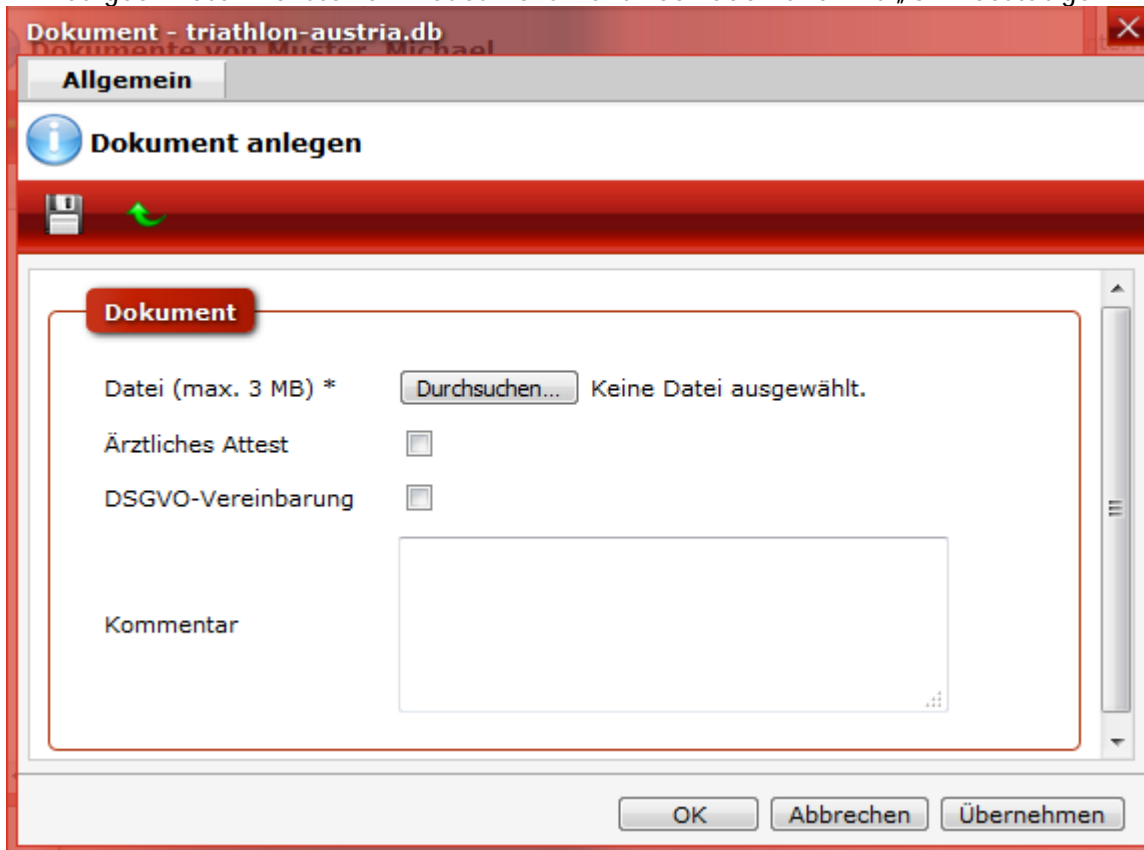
Dokument - triathlon-austria.db

Allgemein

Dokument anlegen

Dokument

Datei (max. 3 MB) * Durchsuchen... Keine Datei ausgewählt.

Ärztliches Attest

DSGVO-Vereinbarung

Kommentar

OK Abbrechen Übernehmen